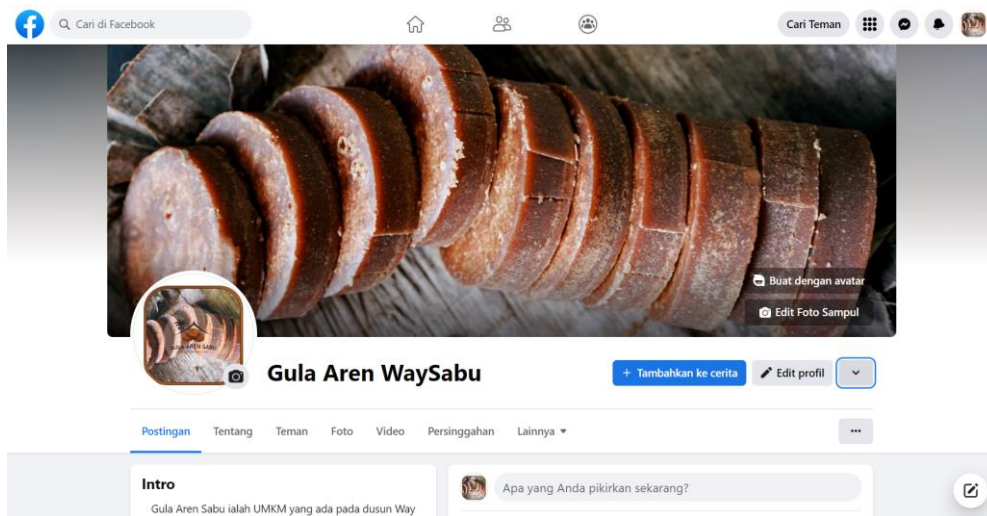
Cari di Facebook

Cari Teman

Buat dengan avatar

Edit Foto Sampul

GULA AREN SABU

Gula Aren WaySabu

+ Tambahkan ke cerita

Edit profil

Postingan Tentang Teman Foto Video Persinggahan Lainnya ▾

...

Intro

Gula Aren Sabu ialah UMKM yang ada pada dusun Way

Apa yang Anda pikirkan sekarang?